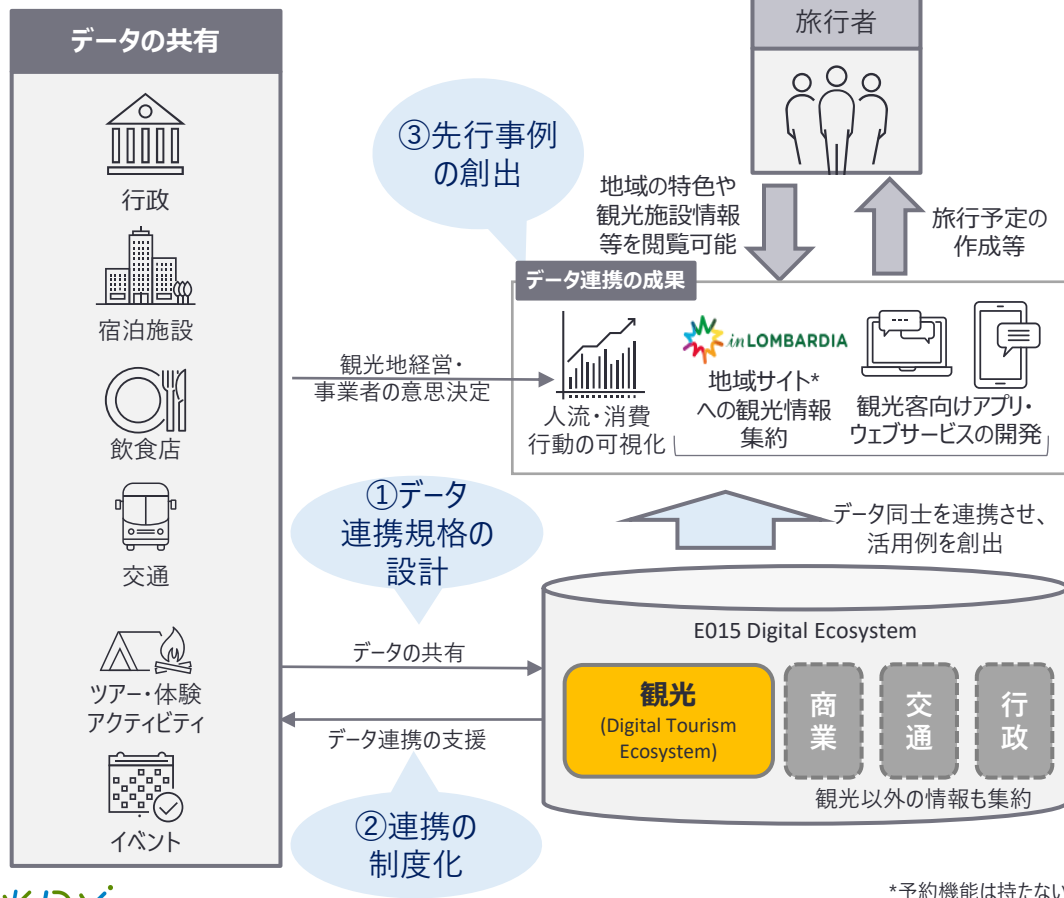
データの共有

行政

宿泊施設

飲食店

交通

ツアー・体験
アクティビティ

イベント

③先行事例
の創出

旅行者

地域の特色や
観光施設情報
等を閲覧可能

旅行予定の
作成等

データ連携の成果

観光地経営・
事業者の意思決定

人流・消費
行動の可視化

inLOMBARDIA

地域サイト*
への観光情報
集約

観光客向けアプリ・
ウェブサービスの開発

①データ
連携規格の
設計

データ同士を連携させ、
活用例を創出

E015 Digital Ecosystem

データの共有

データ連携の支援

観光
(Digital Tourism
Ecosystem)

商
業

交
通

行
政

観光以外の情報も集約

②連携の
制度化

*予約機能は持たない